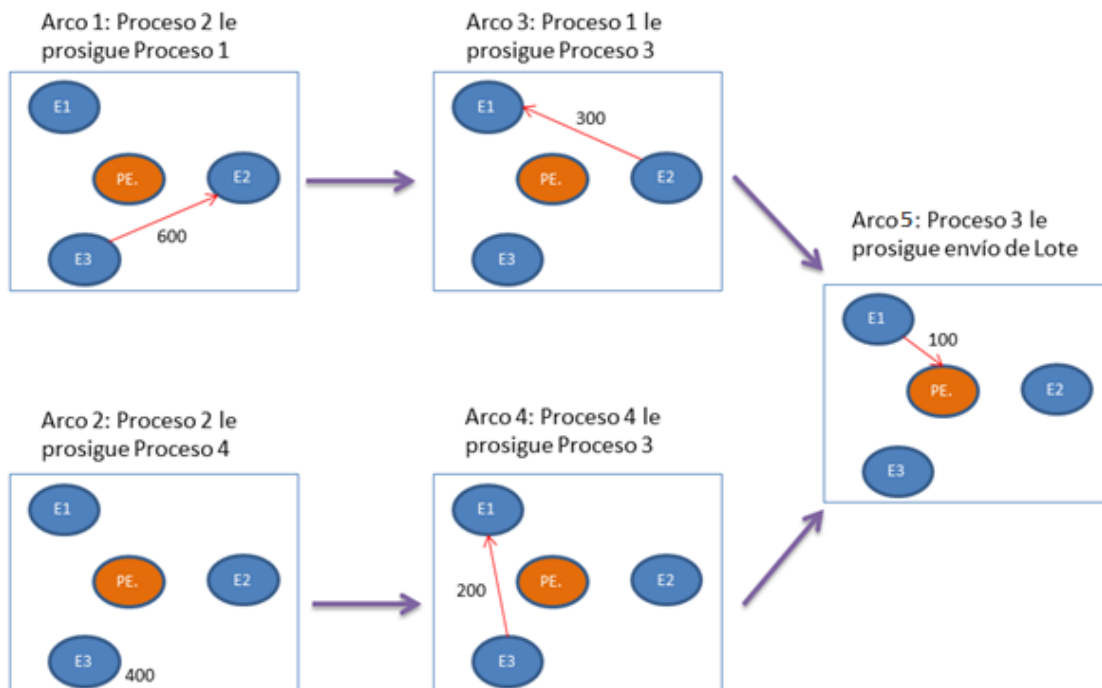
Arco 1: Proceso 2 le prosigue Proceso 1

E1

PE.

E2

E3

600

Arco 3: Proceso 1 le prosigue Proceso 3

E1

300

PE.

E2

E3

Arco 5: Proceso 3 le prosigue envío de Lote

E1

100

PE.

E2

E3

Arco 2: Proceso 2 le prosigue Proceso 4

E1

PE.

E2

E3

400

Arco 4: Proceso 4 le prosigue Proceso 3

E1

200

PE.

E2

E3